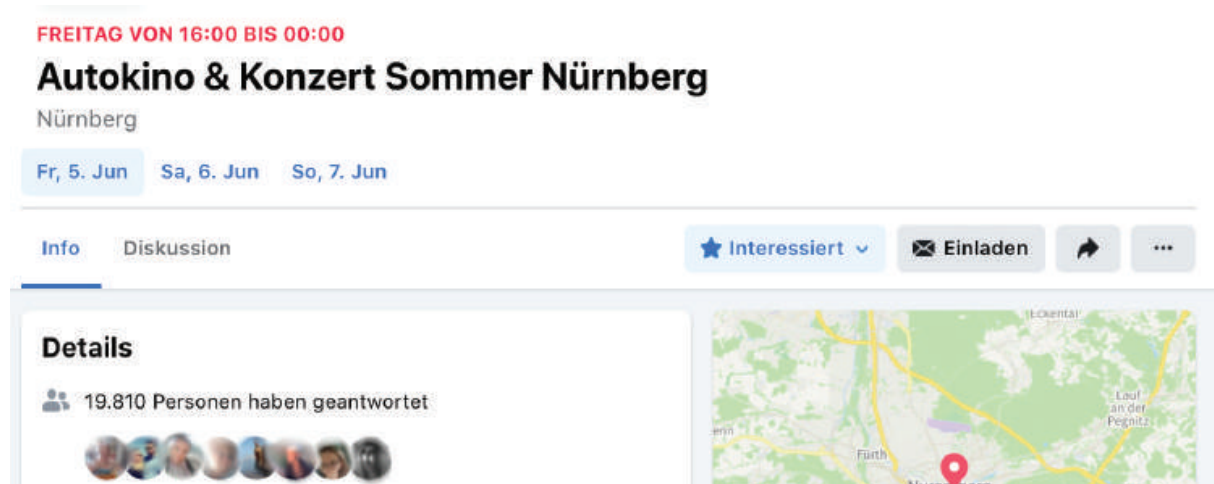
FREITAG VON 16:00 BIS 00:00

Autokino & Konzert Sommer Nürnberg

Nürnberg

Fr, 5. Jun Sa, 6. Jun So, 7. Jun

Info Diskussion

Interessiert Einladen ···

Details

19.810 Personen haben geantwortet

Eckental

Lauf an der Pegnitz

Fürth

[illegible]